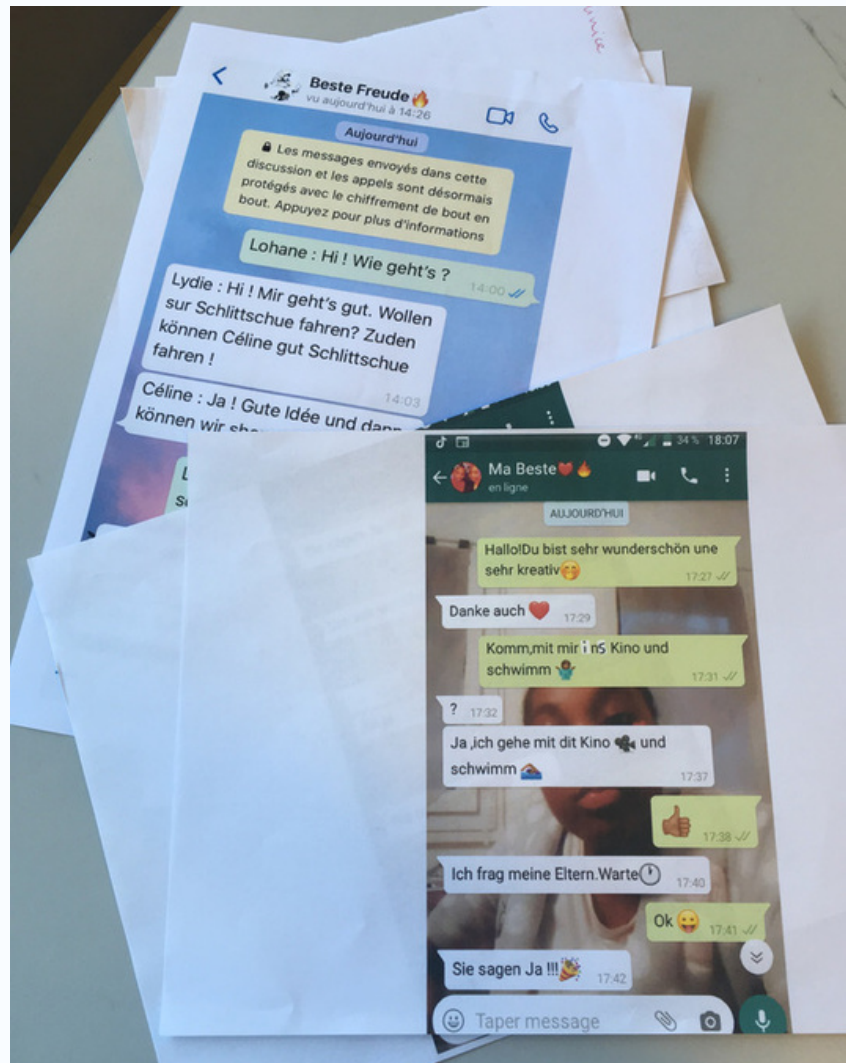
Beste Freude🔥
vu aujourd'hui à 14:26

Aujourd'hui

🔒 Les messages envoyés dans cette discussion et les appels sont désormais protégés avec le chiffrement de bout en bout. Appuyez pour plus d'informations

Lohane : Hi ! Wie geht's ?
14:00

Lydie : Hi ! Mir geht's gut. Wollen sur Schlittschue fahren? Zuden können Céline gut Schlittschue fahren !
14:03

Céline : Ja ! Gute Idée und dann können wir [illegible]

34% 18:07
Ma Beste❤🔥
en ligne

AUJOURD'HUI

Hallo!Du bist sehr wunderschön une sehr kreativ😊
17:27

Danke auch ❤
17:29

Komm,mit mir ins Kino und schwimm
17:31

?
17:32

Ja ,ich gehe mit dit Kino 🎥 und schwimm
17:37

👍
17:38

Ich frag meine Eltern.Warte⏱
17:40

Ok 😛
17:41

Sie sagen Ja !!!🎉
17:42

Taper message